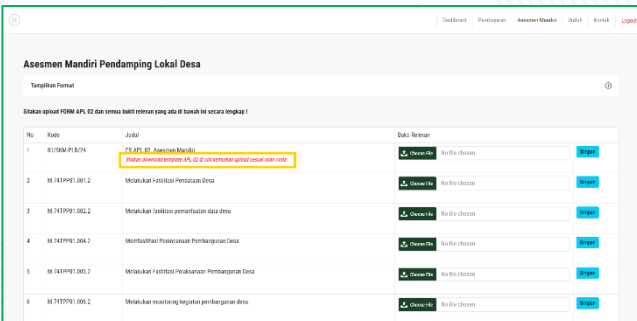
Dashboard Pembayaran Asesmen Mandiri Jadwal Kontak Logout

Asesmen Mandiri Pendamping Lokal Desa

Tampilkan Format

Silakan upload FORM APL 02 dan semua bukti relevan yang ada di bawah ini secara lengkap !

| No | Kode | Judul | Bukti Relevan | |
|---|---|---|---|---|
| 1 | 01/SKM-PLD/24 | FR.APL.02. Asesmen Mandiri Silakan download template APL 02 di sini kemudian upload sesuai isian nota | Choose File No file chosen | Simpan |
| 2 | M.741PP01.001.2 | Melakukan Fasilitasi Pendataan Desa | Choose File No file chosen | Simpan |
| 3 | M.741PP01.002.2 | Melakukan fasilitasi pemanfaatan data desa | Choose File No file chosen | Simpan |
| 4 | M.741PP01.004.2 | Memfasilitasi Perencanaan Pembangunan Desa | Choose File No file chosen | Simpan |
| 5 | M.741PP01.005.2 | Melakukan Fasilitasi Pelaksanaan Pembangunan Desa | Choose File No file chosen | Simpan |
| 6 | M.741PP01.006.2 | Melakukan monitoring kegiatan pembangunan desa | Choose File No file chosen | Simpan |